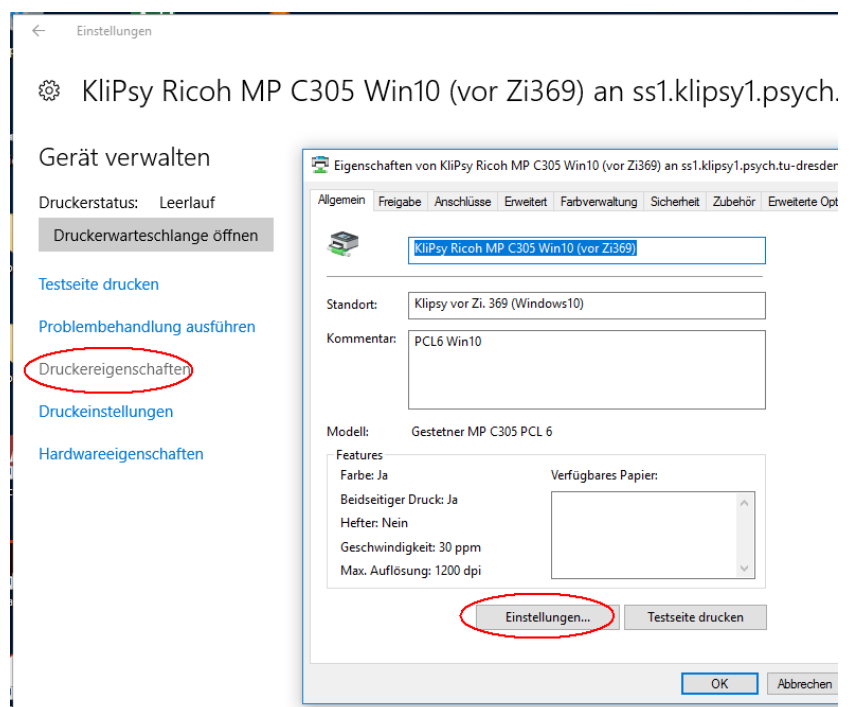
Einstellungen

KliPsy Ricoh MP C305 Win10 (vor Zi369) an ss1.klipsy1.psych.

Gerät verwalten

Druckerstatus: Leerlauf

Druckerwarteschlange öffnen

Testseite drucken

Problembehandlung ausführen

Druckereigenschaften

Druckeinstellungen

Hardwareeigenschaften

Eigenschaften von KliPsy Ricoh MP C305 Win10 (vor Zi369) an ss1.klipsy1.psych.tu-dresden

Allgemein | Freigabe | Anschlüsse | Erweitert | Farbverwaltung | Sicherheit | Zubehör | Erweiterte Opt

KliPsy Ricoh MP C305 Win10 (vor Zi369)

Standort: Klipsy vor Zi. 369 (Windows10)

Kommentar: PCL6 Win10

Modell: Gestetner MP C305 PCL 6

Features

Farbe: Ja

Beidseitiger Druck: Ja

Hefter: Nein

Geschwindigkeit: 30 ppm

Max. Auflösung: 1200 dpi

Verfügbares Papier:

Einstellungen...

Testseite drucken

OK

Abbrechen